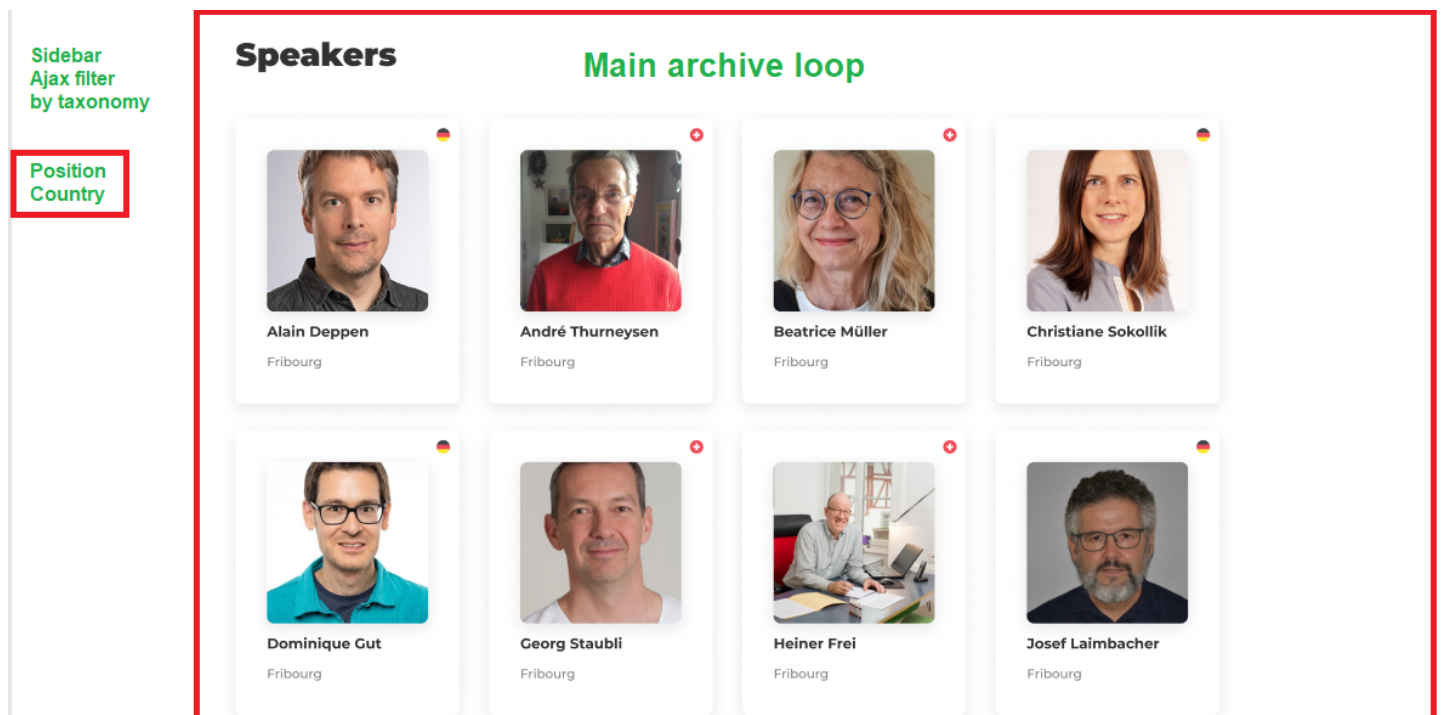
Sidebar Ajax filter by taxonomy

Position Country

Speakers

Main archive loop

Alain Deppen

Fribourg

André Thurneysen

Fribourg

Beatrice Müller

Fribourg

Christiane Sokollik

Fribourg

Dominique Gut

Fribourg

Georg Staubli

Fribourg

Heiner Frei

Fribourg

Josef Laimbacher

Fribourg